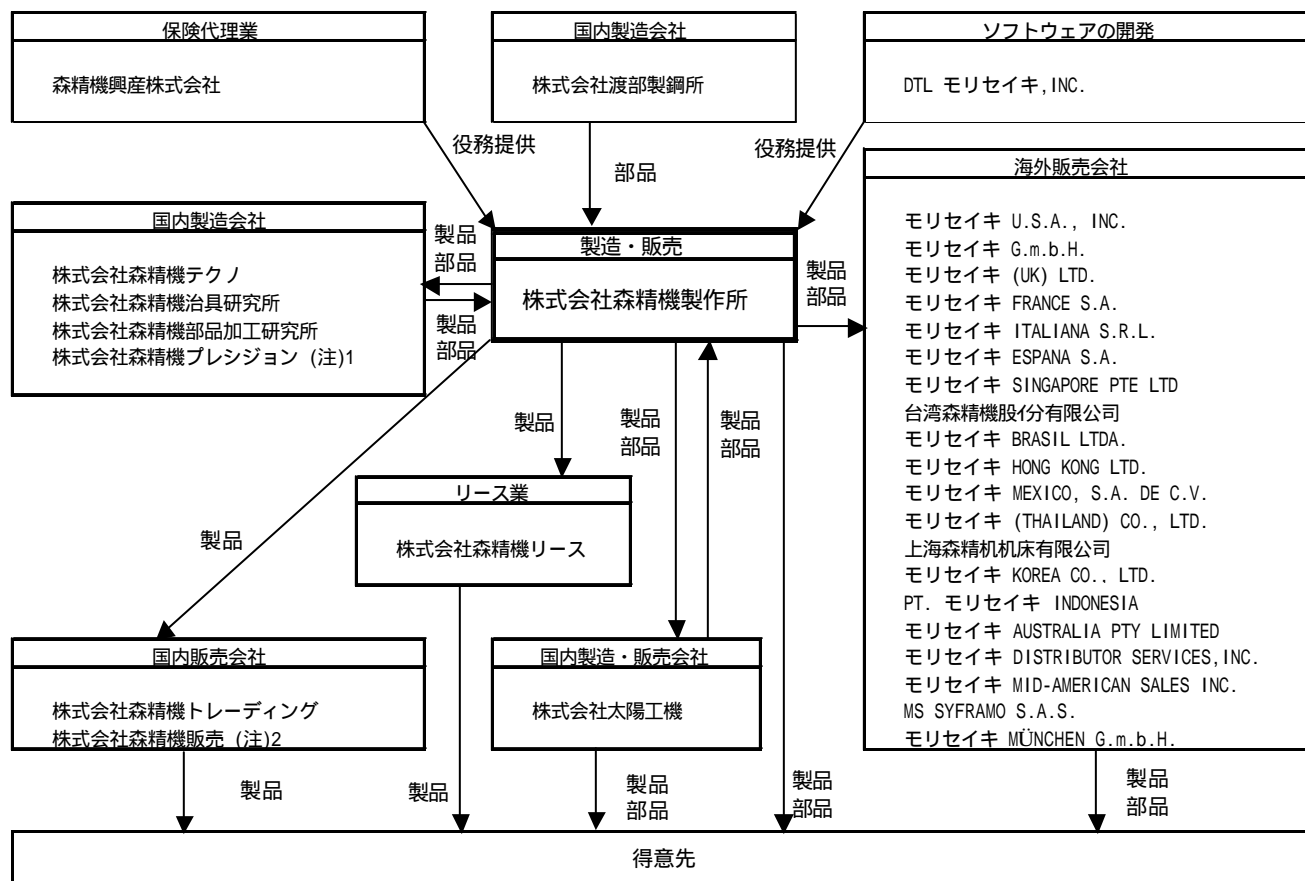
保険代理業

森精機興産株式会社

国内製造会社

株式会社渡部製鋼所

ソフトウェアの開発

DTL モリセイキ,INC.

役務提供

部品

役務提供

海外販売会社

モリセイキ U.S.A., INC.
モリセイキ G.m.b.H.
モリセイキ (UK) LTD.
モリセイキ FRANCE S.A.
モリセイキ ITALIANA S.R.L.
モリセイキ ESPANA S.A.
モリセイキ SINGAPORE PTE LTD
台湾森精機股份有限公司
モリセイキ BRASIL LTDA.
モリセイキ HONG KONG LTD.
モリセイキ MEXICO, S.A. DE C.V.
モリセイキ (THAILAND) CO., LTD.
上海森精机机床有限公司
モリセイキ KOREA CO.. LTD.
PT. モリセイキ INDONESIA
モリセイキ AUSTRALIA PTY LIMITED
モリセイキ DISTRIBUTOR SERVICES,INC.
モリセイキ MID-AMERICAN SALES INC.
MS SYFRAMO S.A.S.
モリセイキ MÜNCHEN G.m.b.H.

国内製造会社

株式会社森精機テクノ
株式会社森精機治具研究所
株式会社森精機部品加工研究所
株式会社森精機プレシジョン (注)1

製品
部品

製品
部品

製造・販売

株式会社森精機製作所

製品
部品

製品

製品
部品

製品
部品

リース業

株式会社森精機リース

製品

国内販売会社

株式会社森精機トレーディング
株式会社森精機販売 (注)2

国内製造・販売会社

株式会社太陽工機

製品

製品

製品
部品

製品
部品

製品
部品

得意先